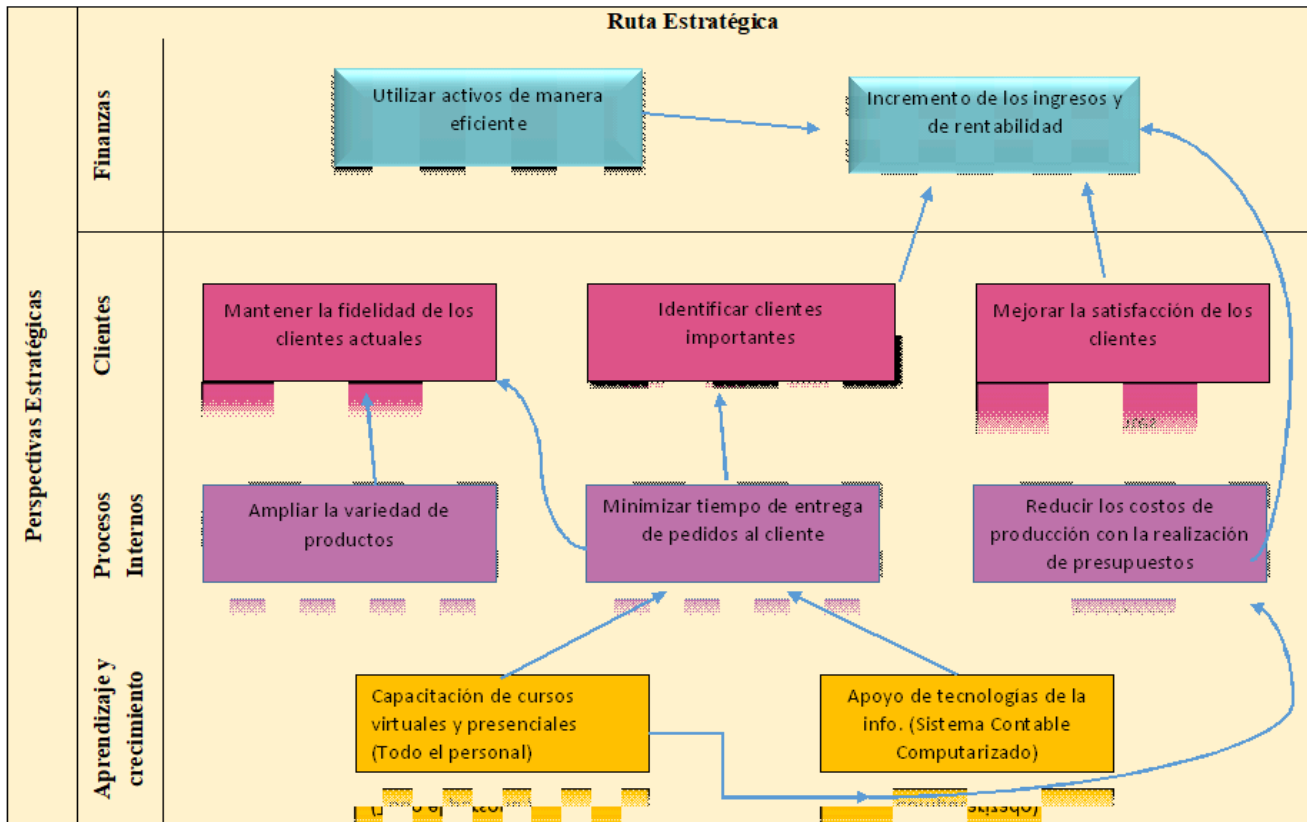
Ruta Estratégica

Perspectivas Estratégicas

Finanzas

Utilizar activos de manera eficiente

Incremento de los ingresos y de rentabilidad

Clientes

Mantener la fidelidad de los clientes actuales

Identificar clientes importantes

Mejorar la satisfacción de los clientes

Procesos Internos

Ampliar la variedad de productos

Minimizar tiempo de entrega de pedidos al cliente

Reducir los costos de producción con la realización de presupuestos

Aprendizaje y crecimiento

Capacitación de cursos virtuales y presenciales (Todo el personal)

Apoyo de tecnologías de la info. (Sistema Contable Computarizado)